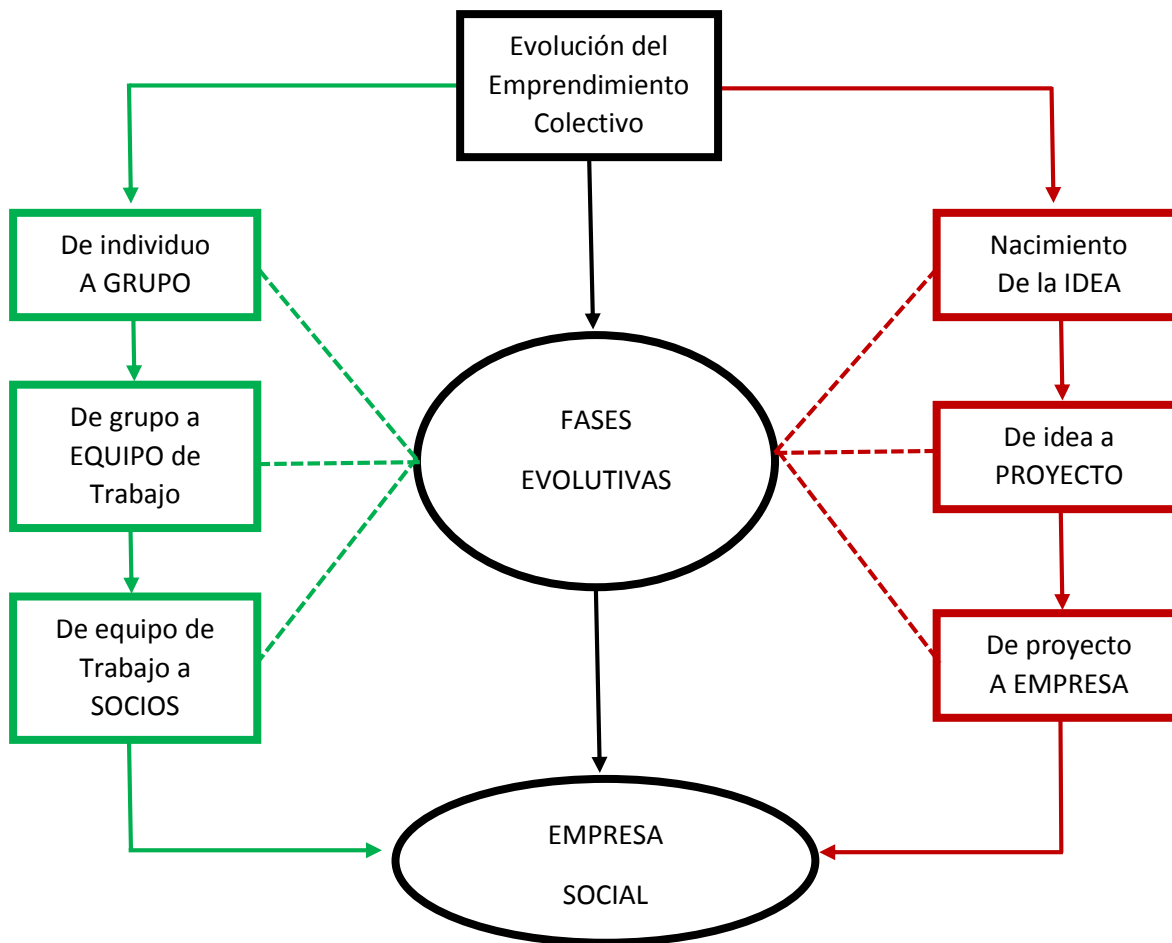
Evolución del Emprendimiento Colectivo

De individuo A GRUPO

De grupo a EQUIPO de Trabajo

De equipo de Trabajo a SOCIOS

FASES EVOLUTIVAS

Nacimiento De la IDEA

De idea a PROYECTO

De proyecto A EMPRESA

EMPRESA SOCIAL